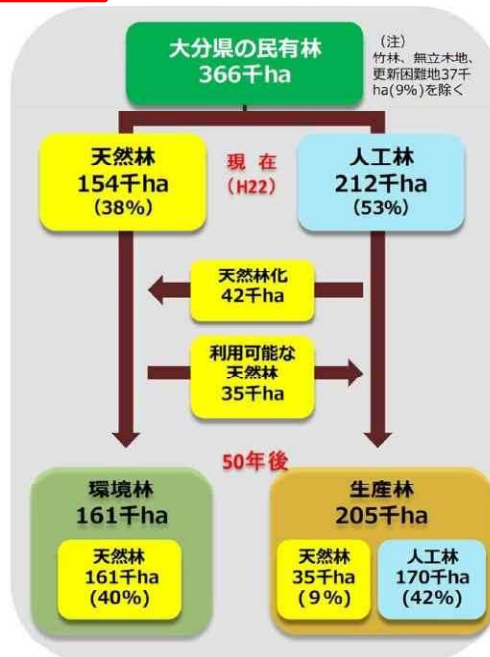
大分県の民有林
366千ha

（注）
竹林、無立木地、更新困難地37千ha(9%)を除く

天然林
154千ha
（38%）

現 在
（H22）

人工林
212千ha
（53%）

天然林化
42千ha

利用可能な
天然林
35千ha

50年後

環境林
161千ha

天然林
161千ha
（40%）

生産林
205千ha

天然林
35千ha
（9%）

人工林
170千ha
（42%）